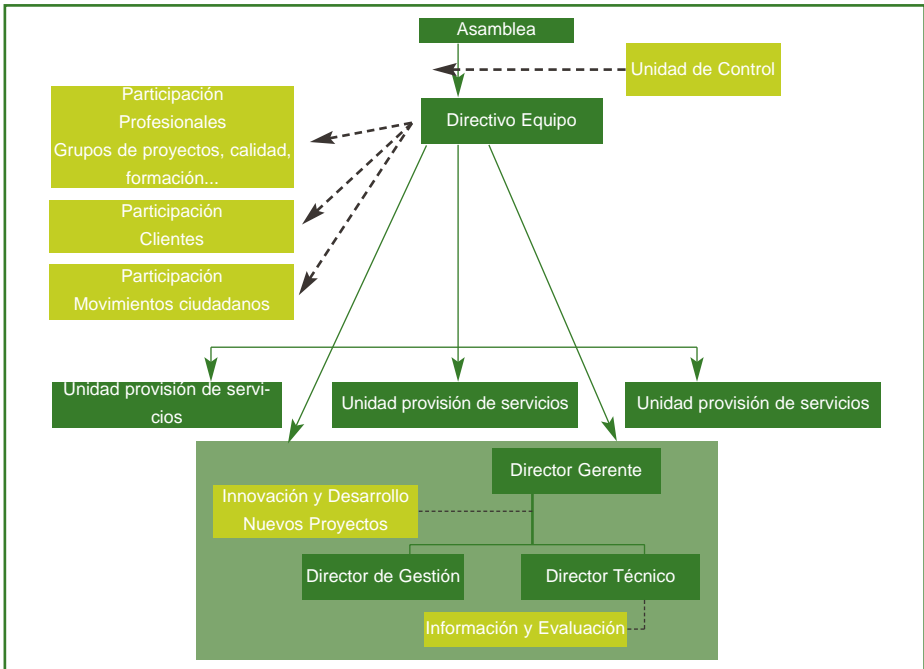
Asamblea

Unidad de Control

Participación
Profesionales
Grupos de proyectos, calidad, formación...

Directivo Equipo

Participación
Clientes

Participación
Movimientos ciudadanos

Unidad provisión de servicios

Unidad provisión de servicios

Unidad provisión de servicios

Director Gerente

Innovación y Desarrollo
Nuevos Proyectos

Director de Gestión

Director Técnico

Información y Evaluación